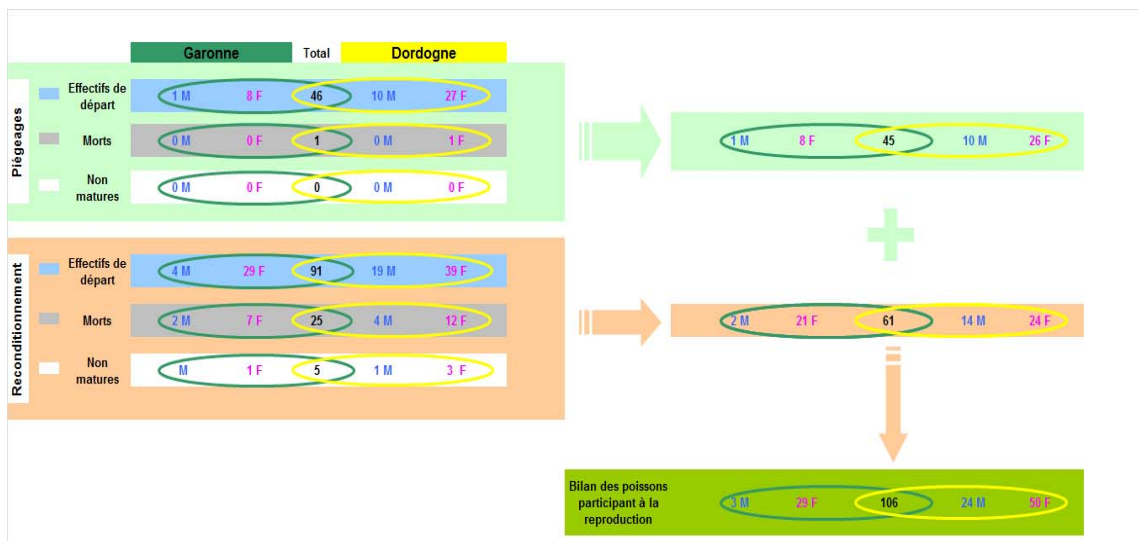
Garonne | Total | Dordogne

Piégeages

Effectifs de départ: 1 M | 8 F | 46 | 10 M | 27 F

Morts: 0 M | 0 F | 1 | 0 M | 1 F

Non matures: 0 M | 0 F | 0 | 0 M | 0 F

1 M | 8 F | 45 | 10 M | 26 F

Reconditionnement

Effectifs de départ: 4 M | 29 F | 91 | 19 M | 39 F

Morts: 2 M | 7 F | 25 | 4 M | 12 F

Non matures: M | 1 F | 5 | 1 M | 3 F

2 M | 21 F | 61 | 14 M | 24 F

Bilan des poissons participant à la reproduction: 3 M | 29 F | 106 | 24 M | 50 F